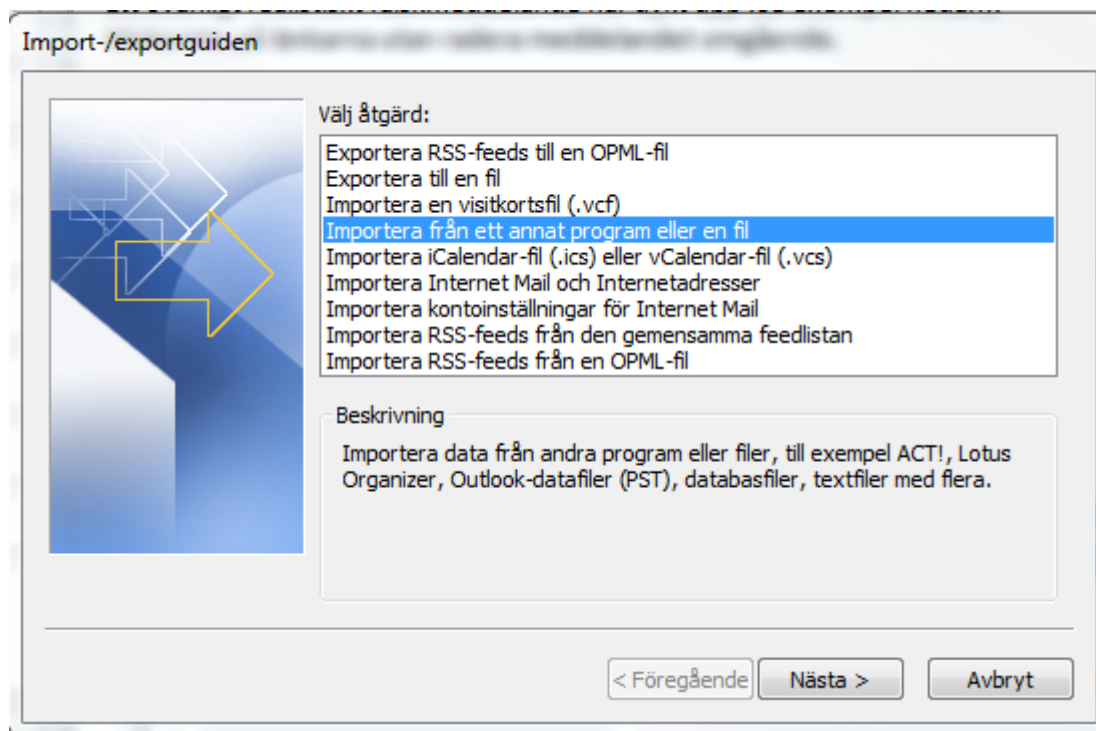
Import-/exportguiden

Välj åtgärd:

Exportera RSS-feeds till en OPML-fil
Exportera till en fil
Importera en visitkortsfil (.vcf)
Importera från ett annat program eller en fil
Importera iCalendar-fil (.ics) eller vCalendar-fil (.vcs)
Importera Internet Mail och Internetadresser
Importera kontoinställningar för Internet Mail
Importera RSS-feeds från den gemensamma feedlistan
Importera RSS-feeds från en OPML-fil

Beskrivning

Importera data från andra program eller filer, till exempel ACT!, Lotus Organizer, Outlook-datafiler (PST), databasfiler, textfiler med flera.

< Föregående
Nästa >
Avbryt